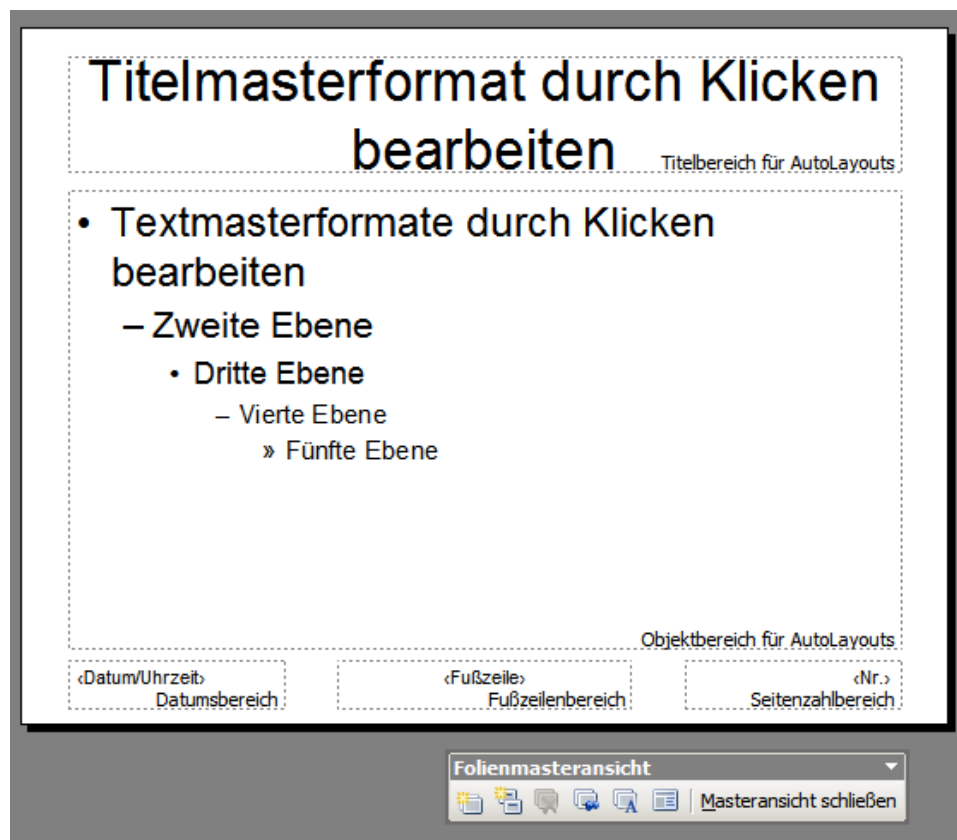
Titelmasterformat durch Klicken bearbeiten

Titelbereich für AutoLayouts

• Textmasterformate durch Klicken bearbeiten

– Zweite Ebene

• Dritte Ebene

– Vierte Ebene

» Fünfte Ebene

Objektbereich für AutoLayouts

‹Datum/Uhrzeit›
Datumsbereich

‹Fußzeile›
Fußzeilenbereich

‹Nr.›
Seitenzahlbereich

Folienmasteransicht

Masteransicht schließen